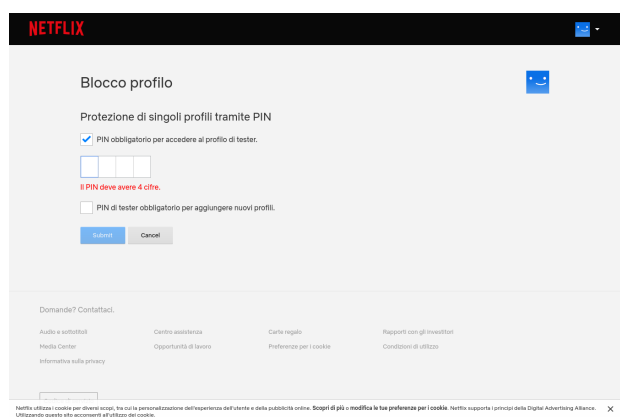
NETFLIX

Blocco profilo

Protezione di singoli profili tramite PIN

PIN obbligatorio per accedere al profilo di tester.

Il PIN deve avere 4 cifre.

PIN di tester obbligatorio per aggiungere nuovi profili.

Submit Cancel

Domande? Contattaci.

| Audio e sottotitoli | Centro assistenza | Carte regalo | Rapporti con gli investitori |
|---|---|---|---|
| Media Center | Opportunità di lavoro | Preferenze per i cookie | Condizioni di utilizzo |
| Informativa sulla privacy | | | |

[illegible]

Netflix utilizza i cookie per diversi scopi, tra cui la personalizzazione dell'esperienza dell'utente e della pubblicità online. Scopri di più o modifica le tue preferenze per i cookie. Netflix supporta i principi della Digital Advertising Alliance. Utilizzando questo sito acconsenti all'utilizzo dei cookie.

X